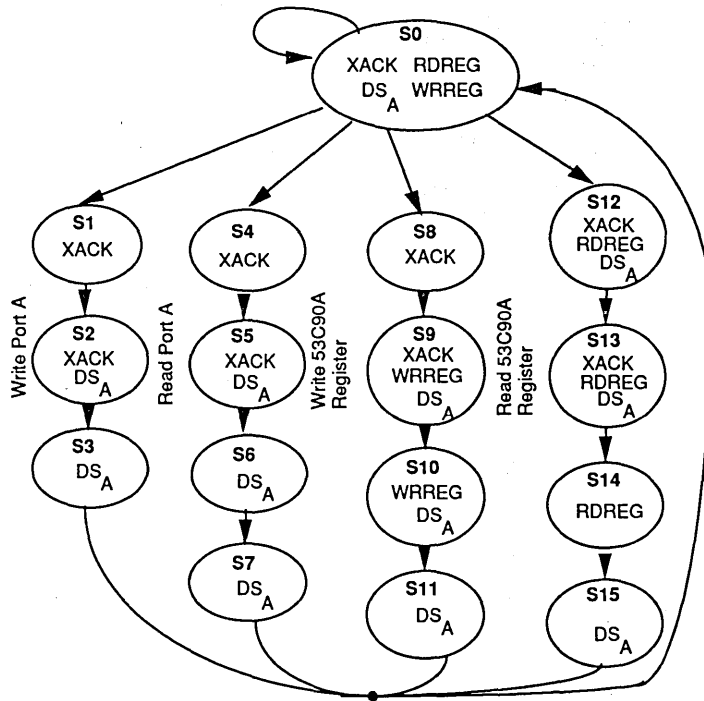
S0
XACK RDREG
$DS_A$ WRREG

S1
XACK

S2
XACK
$DS_A$

S3
$DS_A$

Write Port A

S4
XACK

S5
XACK
$DS_A$

S6
$DS_A$

S7
$DS_A$

Read Port A

S8
XACK

S9
XACK
WRREG
$DS_A$

S10
WRREG
$DS_A$

S11
$DS_A$

Write 53C90A Register

S12
XACK
RDREG
$DS_A$

S13
XACK
RDREG
$DS_A$

S14
RDREG

S15
$DS_A$

Read 53C90A Register